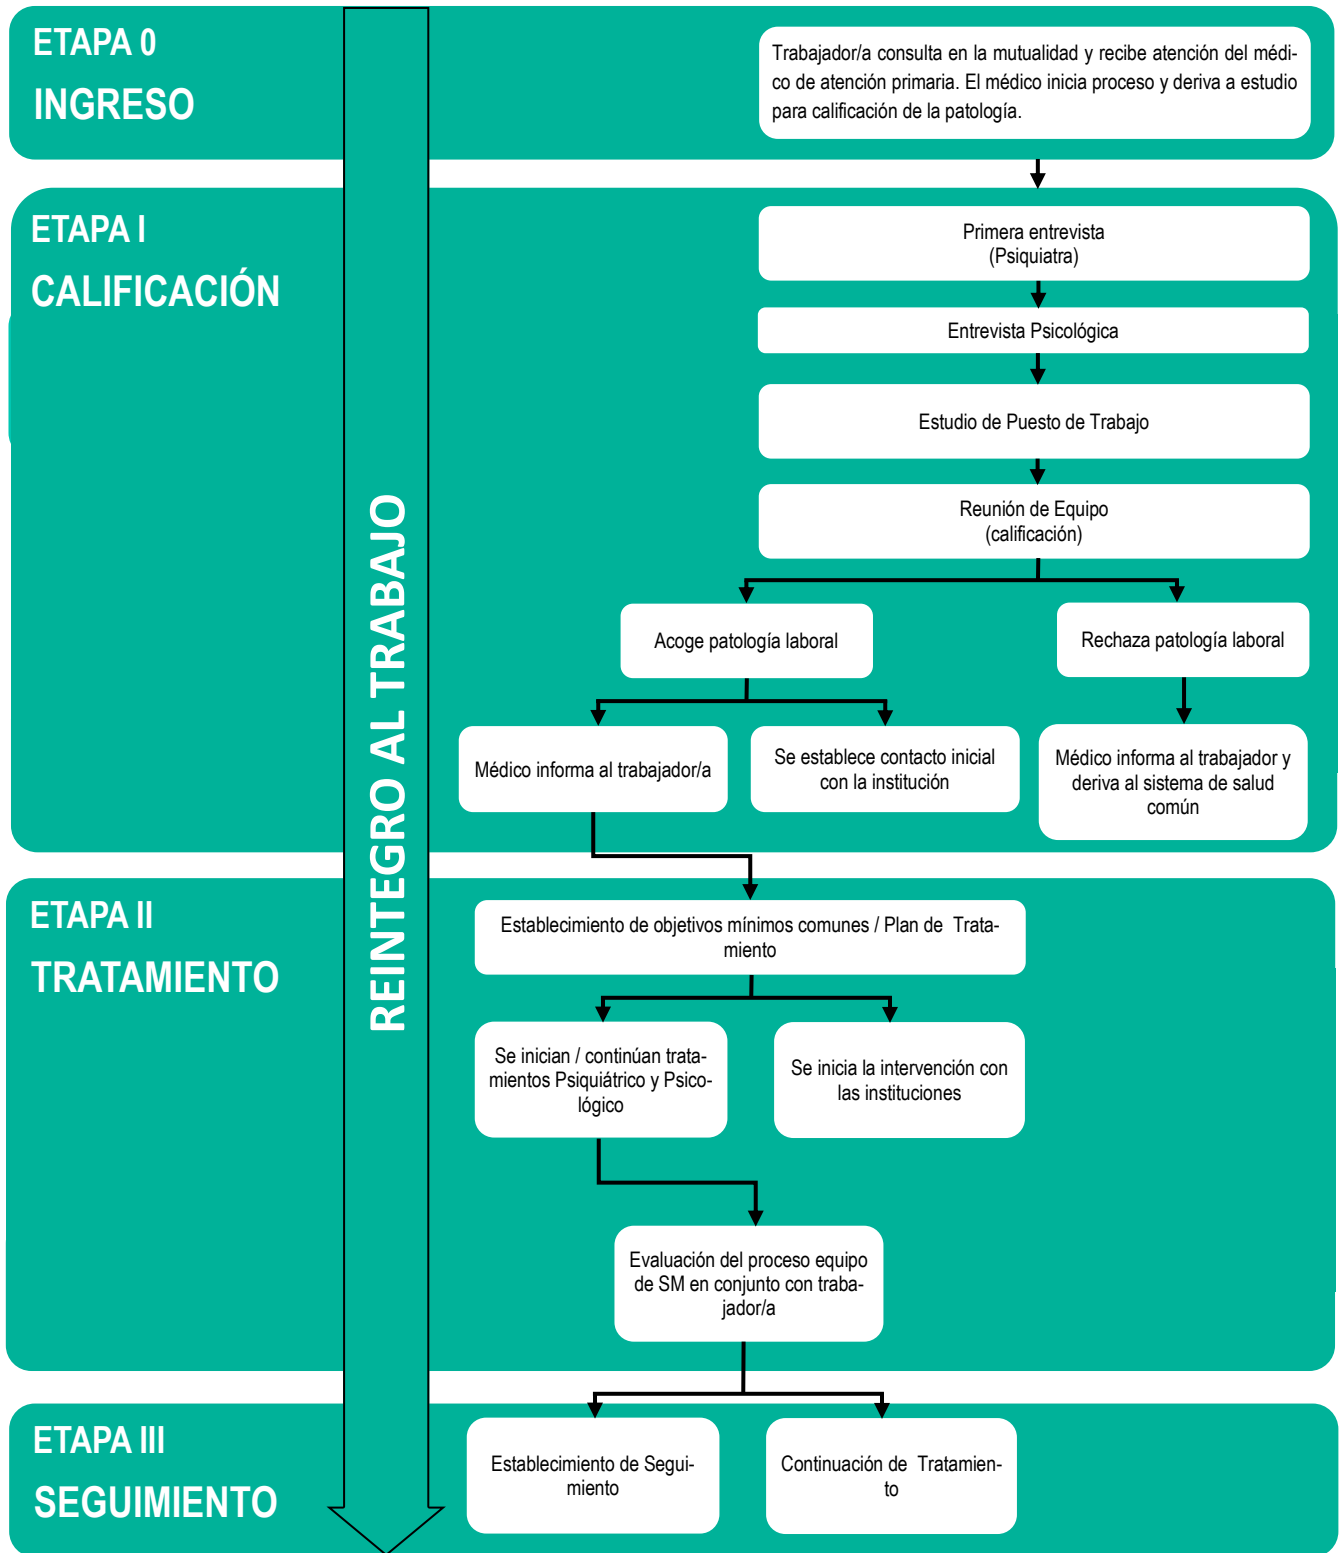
ETAPA 0
INGRESO

Trabajador/a consulta en la mutualidad y recibe atención del médico de atención primaria. El médico inicia proceso y deriva a estudio para calificación de la patología.

ETAPA I
CALIFICACIÓN

Primera entrevista (Psiquiatra)

Entrevista Psicológica

Estudio de Puesto de Trabajo

Reunión de Equipo (calificación)

Acoge patología laboral

Rechaza patología laboral

Médico informa al trabajador/a

Se establece contacto inicial con la institución

Médico informa al trabajador y deriva al sistema de salud común

REINTEGRO AL TRABAJO

ETAPA II
TRATAMIENTO

Establecimiento de objetivos mínimos comunes / Plan de Tratamiento

Se inician / continúan tratamientos Psiquiátrico y Psicológico

Se inicia la intervención con las instituciones

Evaluación del proceso equipo de SM en conjunto con trabajador/a

ETAPA III
SEGUIMIENTO

Establecimiento de Seguimiento

Continuación de Tratamiento